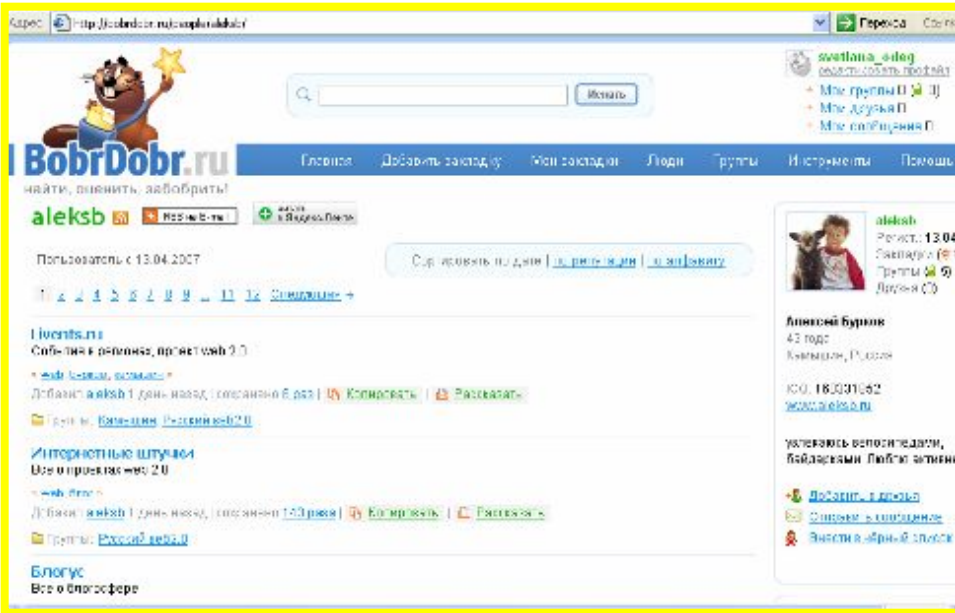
Адрес http://bobrdobr.ru/people/aleksb/ Переход Ссы

Искать

svetlana_oleg
редактировать профайл
Мои группы
Мои друзья
Мои сообщения

BobrDobr.ru
найти, оценить, забобрить!

Главная Добавить закладку Мои закладки Люди Группы Инструменты Помощь

aleksb Мобильный добавить в Яндекс.Ленту

Пользователь с 13.04.2007

Сортировать по дате | по рейтингу | по алфавиту

1 2 3 4 5 6 7 8 9 ... 11 12 Следующие →

Livents.ru
События в регионах, проект web 2.0
web сервис события
Добавил aleksb 1 день назад, сохранено 6 раз | Копировать | Рассказать
Группы: Камышин Российский web2.0

Интернетные штучки
Все о проектах web 2.0
web блог
Добавил aleksb 1 день назад, сохранено 143 раза | Копировать | Рассказать
Группы: Русский веб2.0

Блогус
Все о блогосфере

aleksb
Регист.: 13.04
Закладки
Группы
Друзья

Алексей Бурков
43 года
Камышин, Россия

ICQ: 163331662
www.aleksb.ru

увлекаюсь велосипедами, байдарками. Люблю активн

Добавить в друзья
Отправить сообщение
Внести в черный список